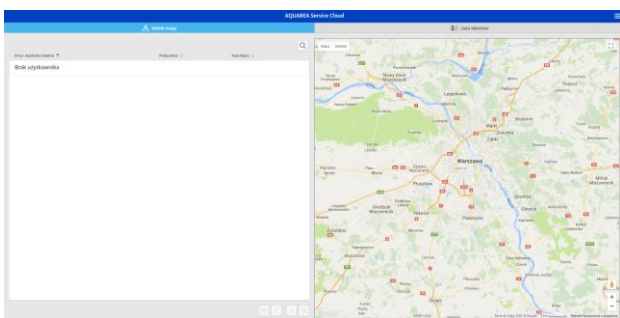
AQUAREA Service Cloud

Widok mapy

Lista klientów

Brak użytkownika

Mapa Satelita

Nowy Dwór Mazowiecki

Legionowo

Marki

Ząbki

Zielonka

Warszawa

Pruszków

Grodzisk Mazowiecki

Piaseczno

Otwock

Żyrardów

Mińsk Mazowiecki